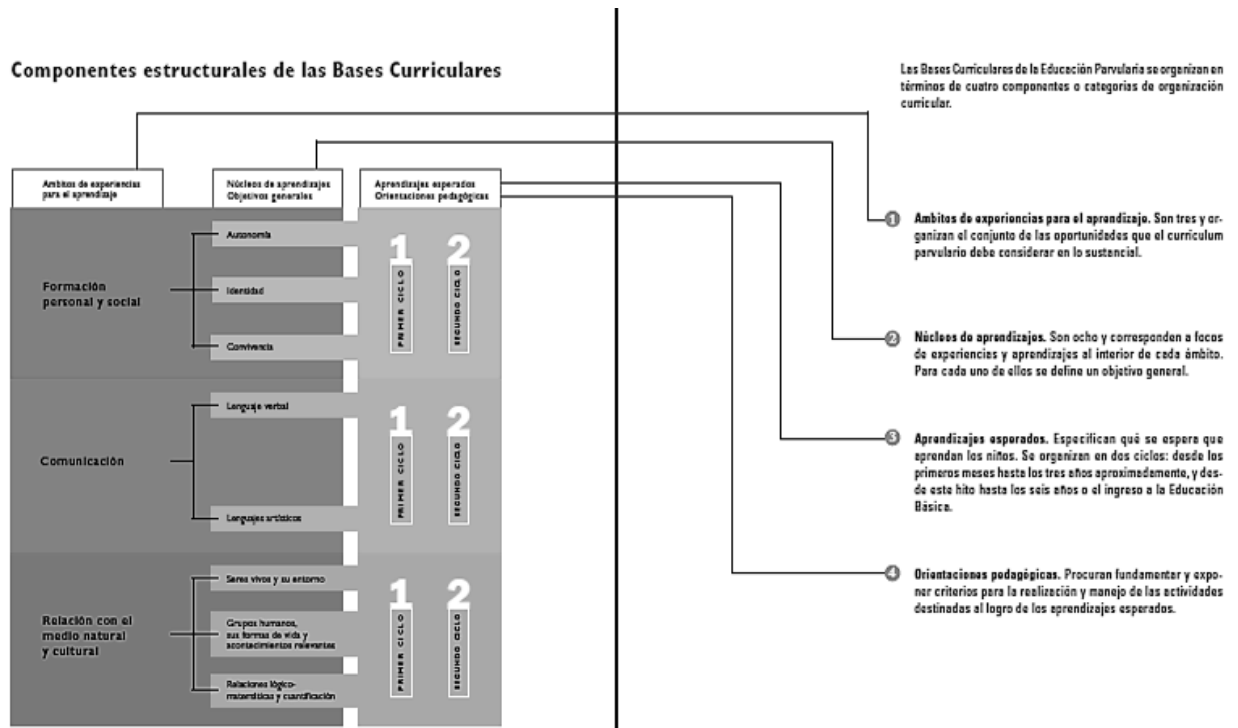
Componentes estructurales de las Bases Curriculares

Ambitos de experiencias para el aprendizaje

Núcleos de aprendizajes
Objetivos generales

Aprendizajes esperados
Orientaciones pedagógicas

Formación personal y social

Autonomía

Identidad

Convivencia

1
PRIMER CICLO

2
SEGUNDO CICLO

Comunicación

Lenguaje verbal

Lenguajes artísticos

1
PRIMER CICLO

2
SEGUNDO CICLO

Relación con el medio natural y cultural

Seres vivos y su entorno

Grupos humanos, sus formas de vida y acontecimientos relevantes

Relaciones lógico-matemáticas y cuantificación

1
PRIMER CICLO

2
SEGUNDO CICLO

Las Bases Curriculares de la Educación Parvularia se organizan en términos de cuatro componentes o categorías de organización curricular.

1 Ambitos de experiencias para el aprendizaje. Son tres y organizan el conjunto de las oportunidades que el currículum parvulario debe considerar en lo sustencial.

2 Núcleos de aprendizajes. Son ocho y corresponden a focos de experiencias y aprendizajes al interior de cada ámbito. Para cada uno de ellos se define un objetivo general.

3 Aprendizajes esperados. Especifican qué se espera que aprendan los niños. Se organizan en dos ciclos: desde los primeros meses hasta los tres años aproximadamente, y desde este hito hasta los seis años o el ingreso a la Educación Básica.

4 Orientaciones pedagógicas. Procuran fundamentar y exponer criterios para la realización y manejo de las actividades destinadas al logro de los aprendizajes esperados.